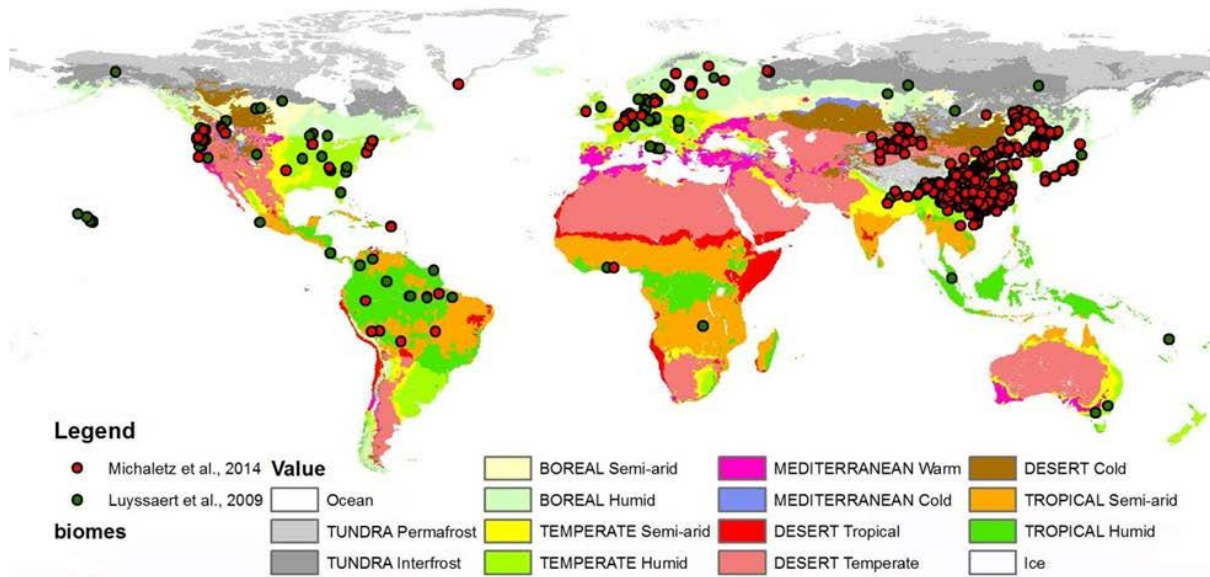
Legend

Michaletz et al., 2014

Luyssaert et al., 2009

biomes

Value

Ocean

TUNDRA Permafrost

TUNDRA Interfrost

BOREAL Semi-arid

BOREAL Humid

TEMPERATE Semi-arid

TEMPERATE Humid

MEDITERRANEAN Warm

MEDITERRANEAN Cold

DESERT Tropical

DESERT Temperate

DESERT Cold

TROPICAL Semi-arid

TROPICAL Humid

Ice